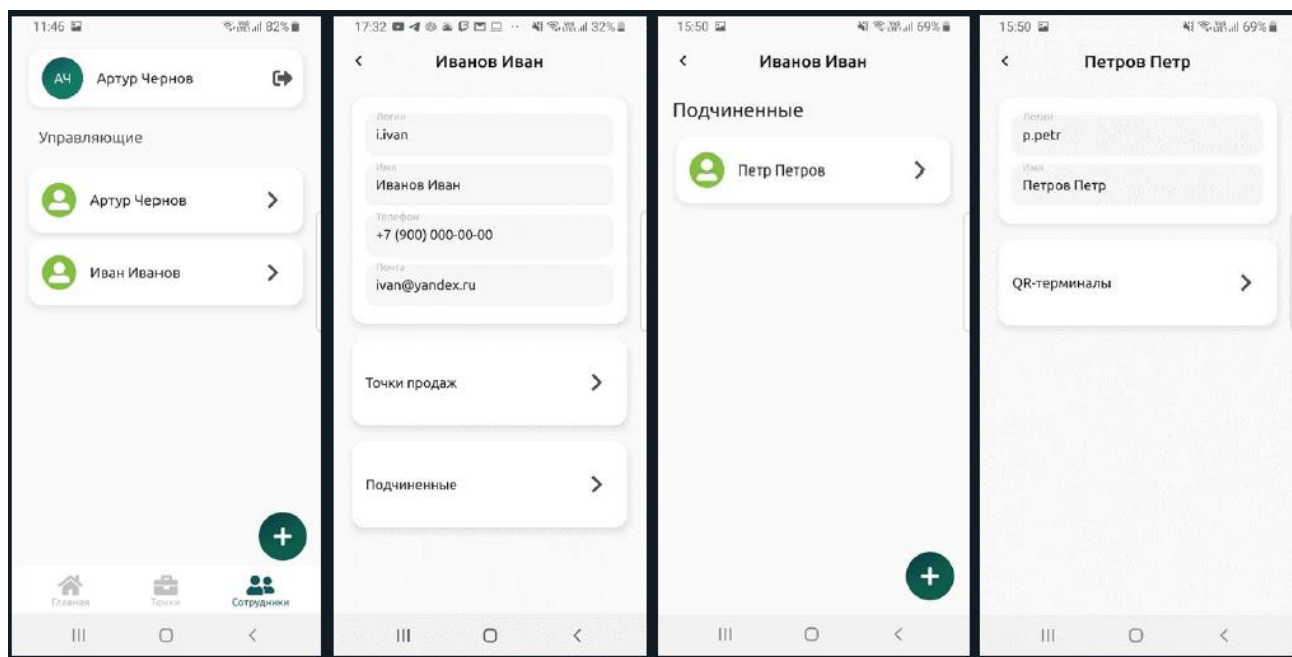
11:46 82%

АЧ Артур Чернов

Управляющие

Артур Чернов

Иван Иванов

+

Главная Точки Сотрудники

17:32 32%

Иванов Иван

Логин
i.ivan

Имя
Иванов Иван

Телефон
+7 (900) 000-00-00

Почта
ivan@yandex.ru

Точки продаж

Подчиненные

15:50 69%

Иванов Иван

Подчиненные

Петр Петров

+

15:50 69%

Петров Петр

Логин
p.petr

Имя
Петров Петр

QR-терминалы